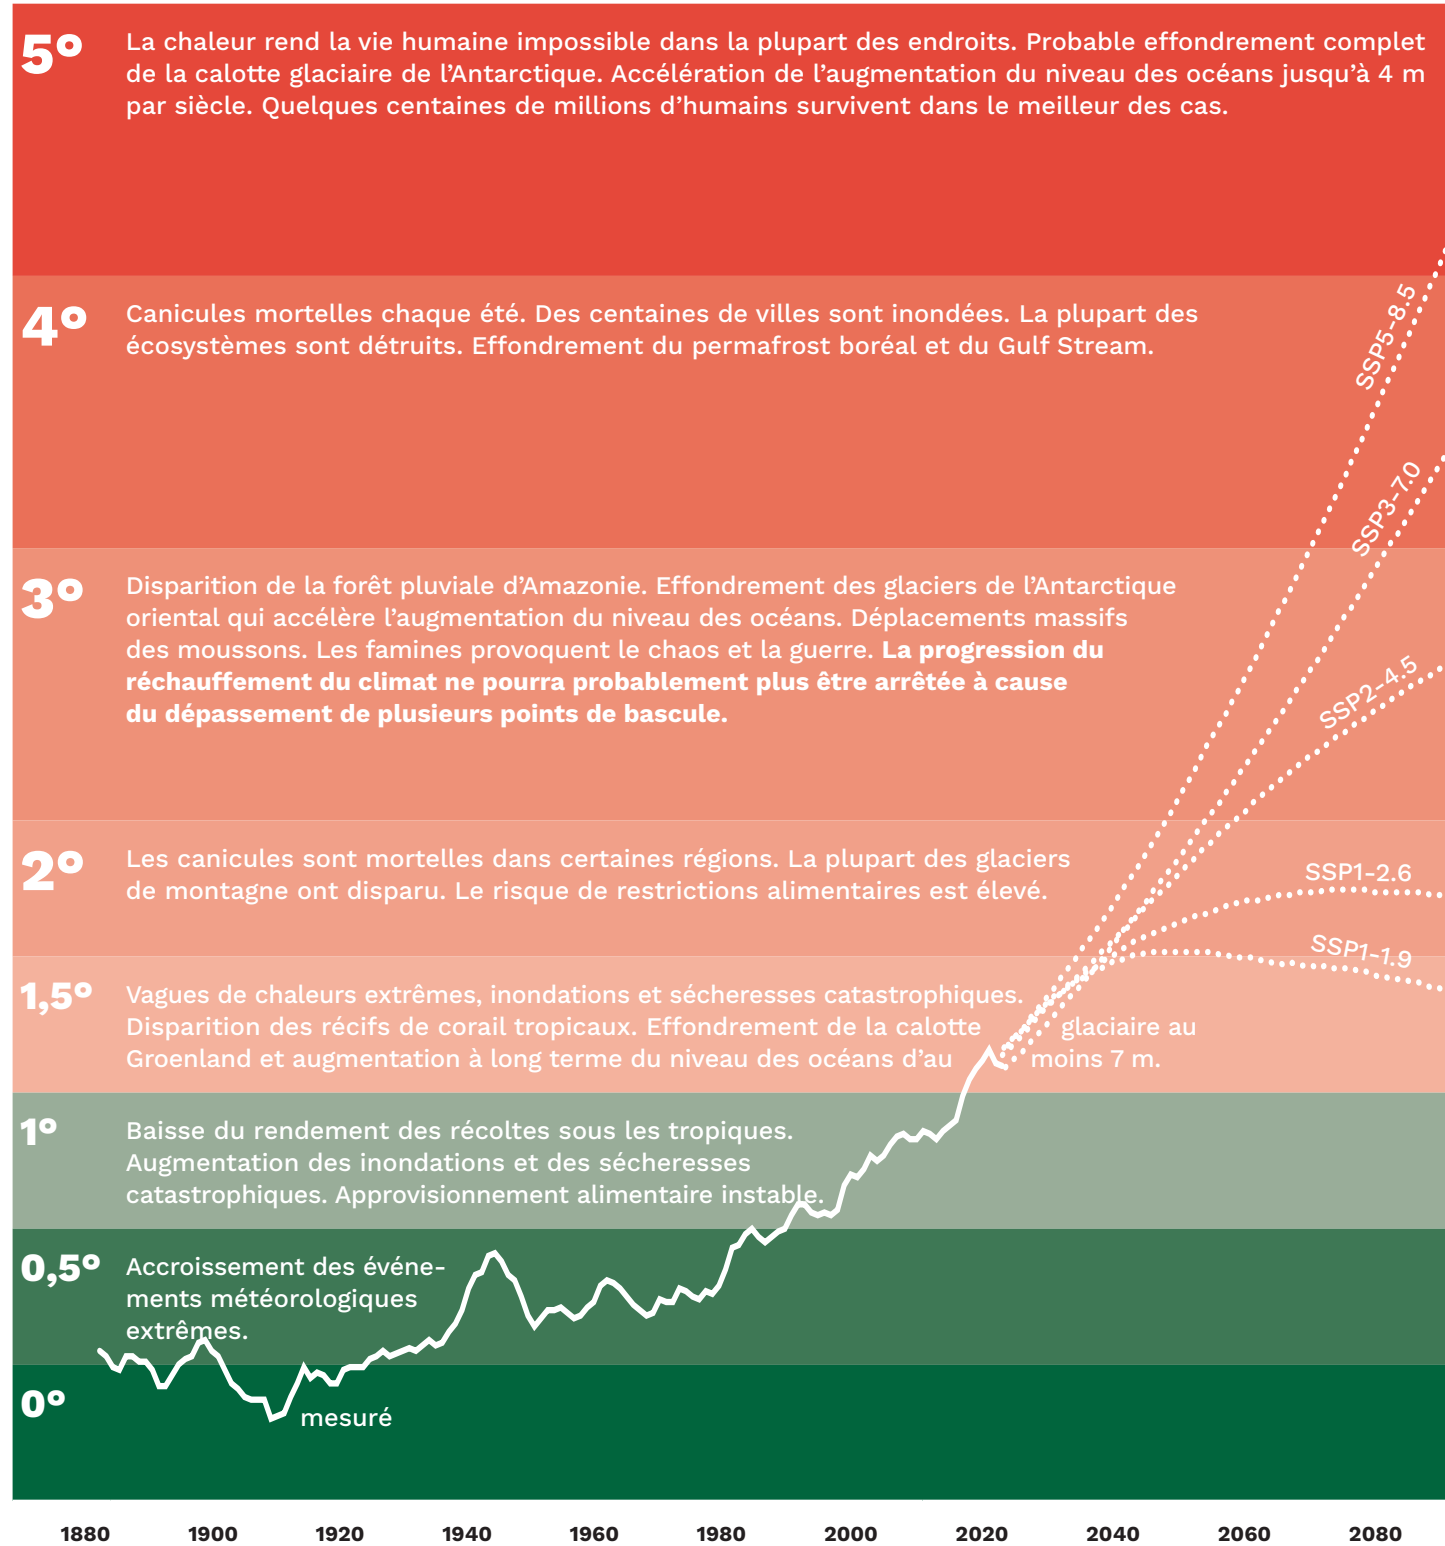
5° La chaleur rend la vie humaine impossible dans la plupart des endroits. Probable effondrement complet de la calotte glaciaire de l'Antarctique. Accélération de l'augmentation du niveau des océans jusqu'à 4 m par siècle. Quelques centaines de millions d'humains survivent dans le meilleur des cas.

4° Canicules mortelles chaque été. Des centaines de villes sont inondées. La plupart des écosystèmes sont détruits. Effondrement du permafrost boréal et du Gulf Stream.

SSP5-8.5

SSP3-7.0

3° Disparition de la forêt pluviale d'Amazonie. Effondrement des glaciers de l'Antarctique oriental qui accélère l'augmentation du niveau des océans. Déplacements massifs des moussons. Les famines provoquent le chaos et la guerre. **La progression du réchauffement du climat ne pourra probablement plus être arrêtée à cause du dépassement de plusieurs points de bascule.**

SSP2-4.5

2° Les canicules sont mortelles dans certaines régions. La plupart des glaciers de montagne ont disparu. Le risque de restrictions alimentaires est élevé.

SSP1-2.6

SSP1-1.9

1,5° Vagues de chaleurs extrêmes, inondations et sécheresses catastrophiques. Disparition des récifs de corail tropicaux. Effondrement de la calotte glaciaire au Groenland et augmentation à long terme du niveau des océans d'au moins 7 m.

1° Baisse du rendement des récoltes sous les tropiques. Augmentation des inondations et des sécheresses catastrophiques. Approvisionnement alimentaire instable.

0,5° Accroissement des événements météorologiques extrêmes.

0° mesuré

1880 1900 1920 1940 1960 1980 2000 2020 2040 2060 2080